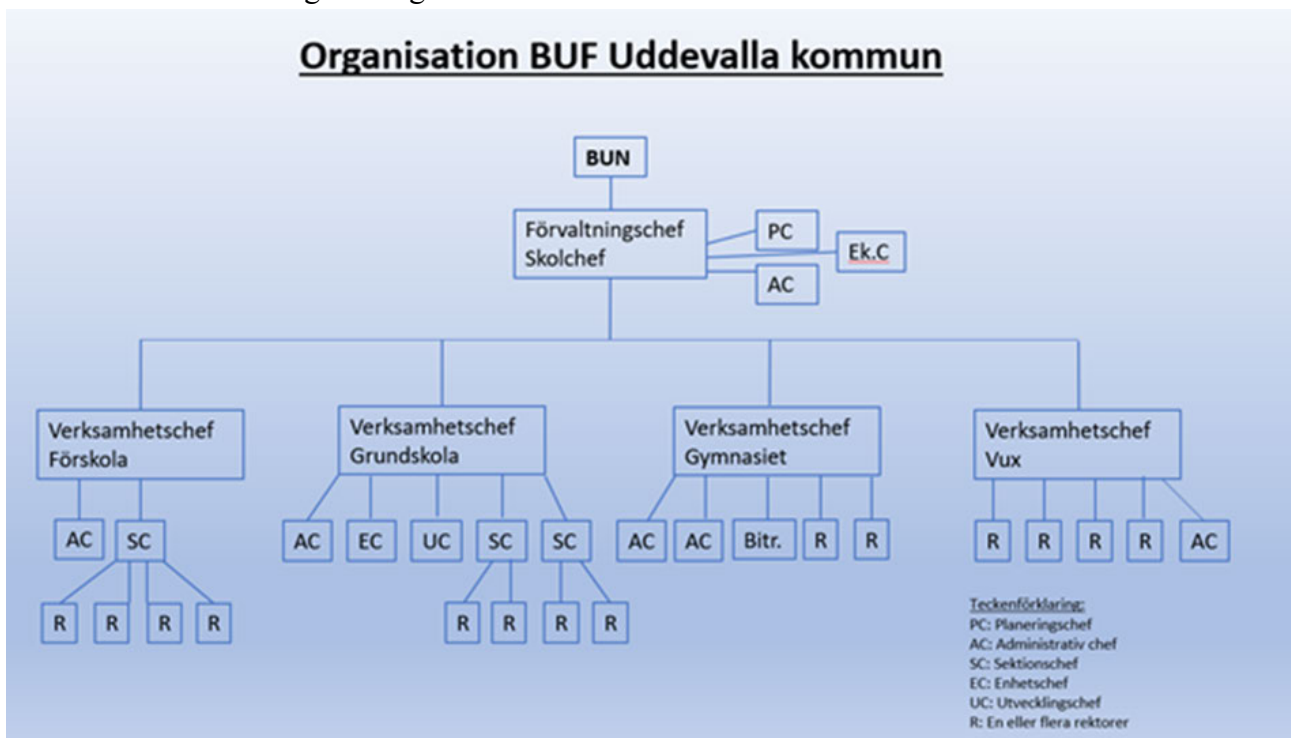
Organisation BUF Uddevalla kommun

BUN

Förvaltningschef Skolchef

PC

Ek.C

AC

Verksamhetschef Förskola

AC

SC

R R R R

Verksamhetschef Grundskola

AC EC UC SC SC

R R R R

Verksamhetschef Gymnasiet

AC AC Bitr. R R

Verksamhetschef Vux

R R R R AC

Teckenförklaring:
PC: Planeringschef
AC: Administrativ chef
SC: Sektionschef
EC: Enhetschef
UC: Utvecklingschef
R: En eller flera rektorer